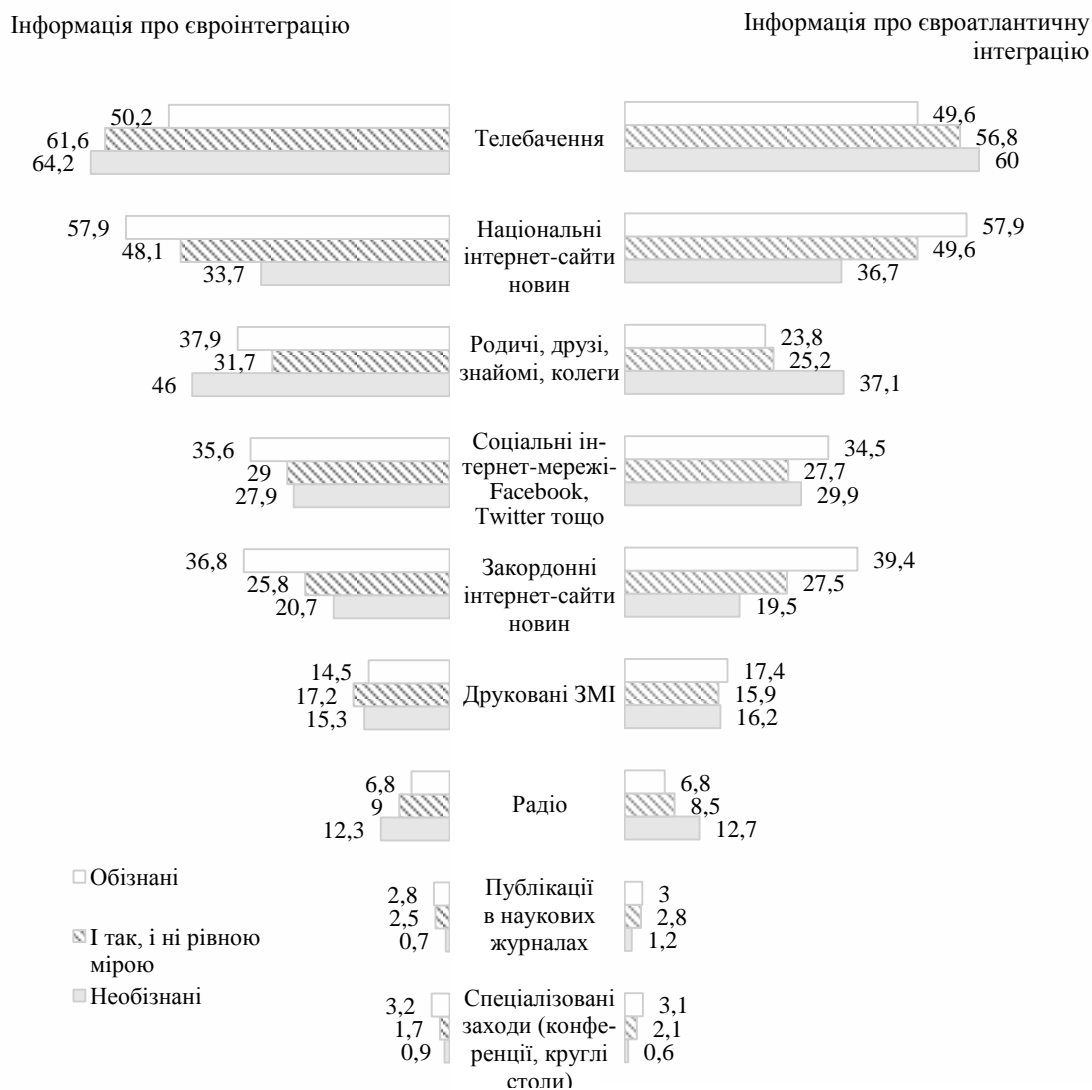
Інформація про євроінтеграцію

Інформація про євроатлантичну інтеграцію

50,2
61,6
64,2
Телебачення
49,6
56,8
60

57,9
48,1
33,7
Національні інтернет-сайти новин
57,9
49,6
36,7

37,9
31,7
46
Родичі, друзі, знайомі, колеги
23,8
25,2
37,1

35,6
29
27,9
Соціальні інтернет-мережі-Facebook, Twitter тощо
34,5
27,7
29,9

36,8
25,8
20,7
Закордонні інтернет-сайти новин
39,4
27,5
19,5

14,5
17,2
15,3
Друковані ЗМІ
17,4
15,9
16,2

6,8
9
12,3
Радіо
6,8
8,5
12,7

Обізнані
І так, і ні рівною мірою
Необізнані

2,8
2,5
0,7
Публікації в наукових журналах
3
2,8
1,2

3,2
1,7
0,9
Спеціалізовані заходи (конференції, круглі столи)
3,1
2,1
0,6